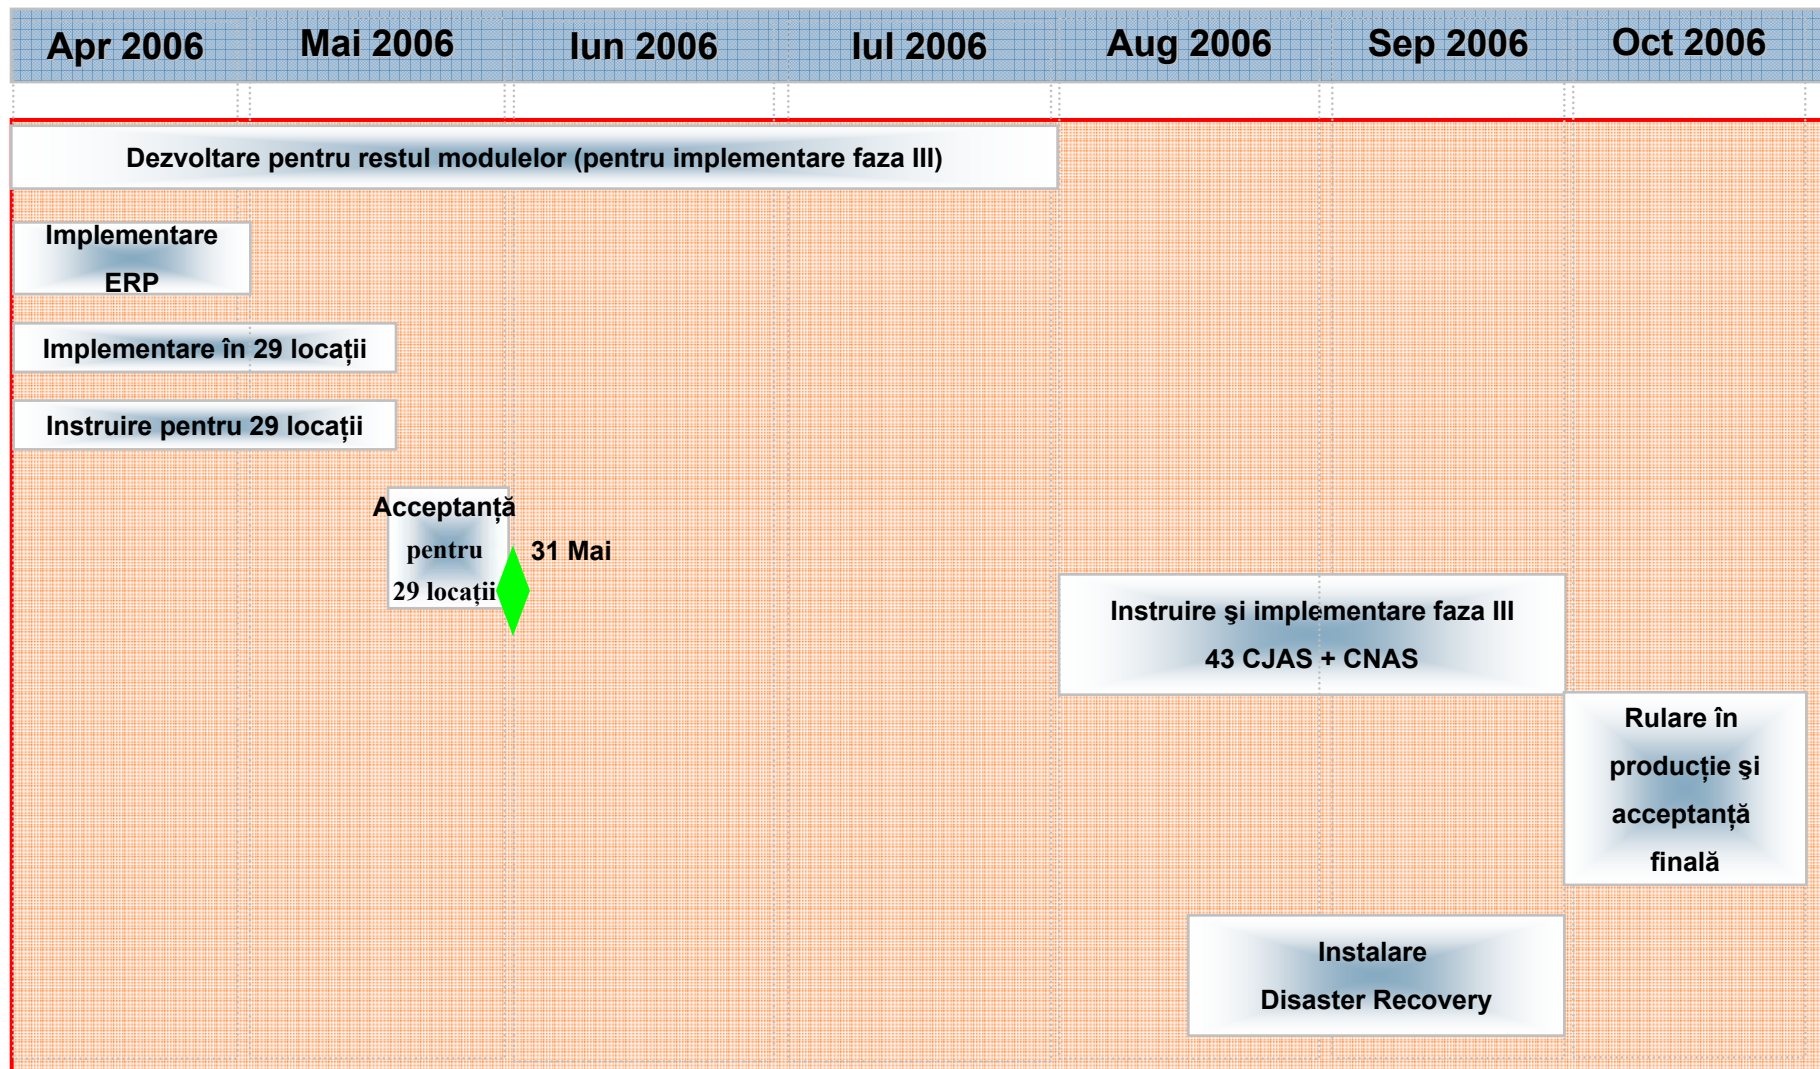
| Apr 2006 | Mai 2006 | Iun 2006 | Iul 2006 | Aug 2006 | Sep 2006 | Oct 2006 |
|---|---|---|---|---|---|---|

Dezvoltare pentru restul modulelor (pentru implementare faza III)

Implementare ERP

Implementare în 29 locații

Instruire pentru 29 locații

Acceptanță pentru 29 locații

31 Mai

Instruire şi implementare faza III 43 CJAS + CNAS

Rulare în producție şi acceptanță finală

Instalare Disaster Recovery